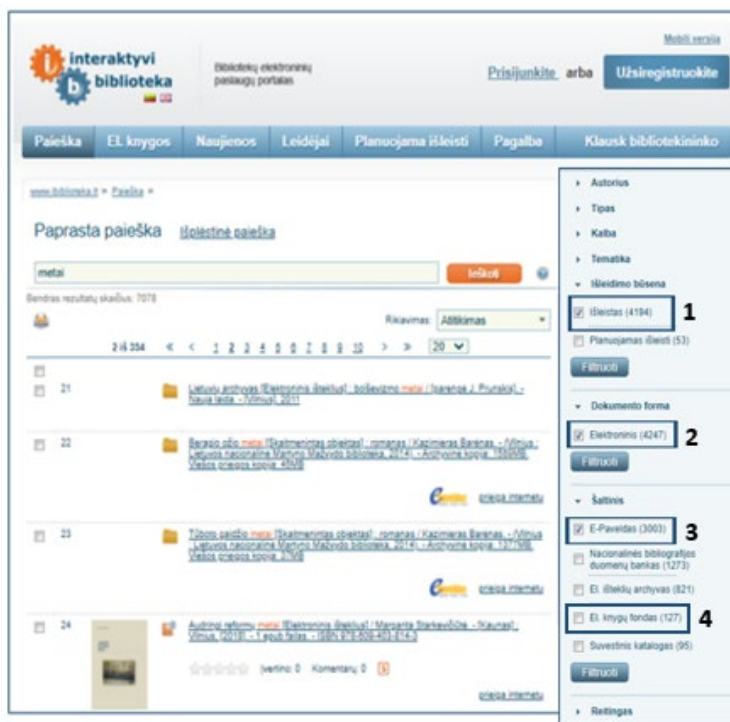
Mobili versija

interaktyvi biblioteka

Bibliotekų elektroninių paslaugų portalas

Prisijunkite arba Užsiregistruokite

Paieška | El. knygos | Naujienos | Leidėjai | Planuojama išleisti | Pagalba | Klausk bibliotekininko

www.ibiblioteka.lt > Paieška >

Paprasta paieška Išplėstinė paieška

metai

Ieškoti

Bendras rezultatų skaičius: 7078

Rikiavimas: Atitikimas

2 iš 354 « < 1 2 3 4 5 6 7 8 9 10 > » 20

21 Lietuvių archyvas [Elektroninis išteklius] : bolševizmo metai / [sparengė J. Prunskis]. - Nauja laida. - [Vilnius], 2011

22 Bergždi gūžo metai [Skaitmenintas objektas] : romanas / Kazimieras Barėnas. - [Vilnius : Lietuvos nacionalinė Martyno Mažvydo biblioteka, 2014]. - Archyvinė kopija. 159698. Viešos prieigos kopija. 4898

prieiga internetu

23 Tūboto paidžio metai [Skaitmenintas objektas] : romanas / Kazimieras Barėnas. - [Vilnius : Lietuvos nacionalinė Martyno Mažvydo biblioteka, 2014]. - Archyvinė kopija. 1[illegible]. Viešos prieigos kopija. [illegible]

prieiga internetu

24 Audringi reformų metai [Elektroninis išteklius] / Margarita Starkevičiūtė. - [Kaunas] ; Vilnius, [2010]. - 1 garso failas. - ISBN 978-609-403-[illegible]

Įvertino: 0 Komentarų: 0

prieiga internetu

Autorius
Tipas
Kalba
Tematika
Išleidimo būsena
Išleistas (4194) 1
Planuojamas išleisti (53)
Filtruoti
Dokumento forma
Elektroninis (4247) 2
Filtruoti
Šaltinis
E-Paveldas (3003) 3
Nacionalinės bibliografijos duomenų bankas (1273)
El. išteklių archyvas (821)
El. knygų fondas (127) 4
Suvestinis katalogas (95)
Filtruoti
Reitingas